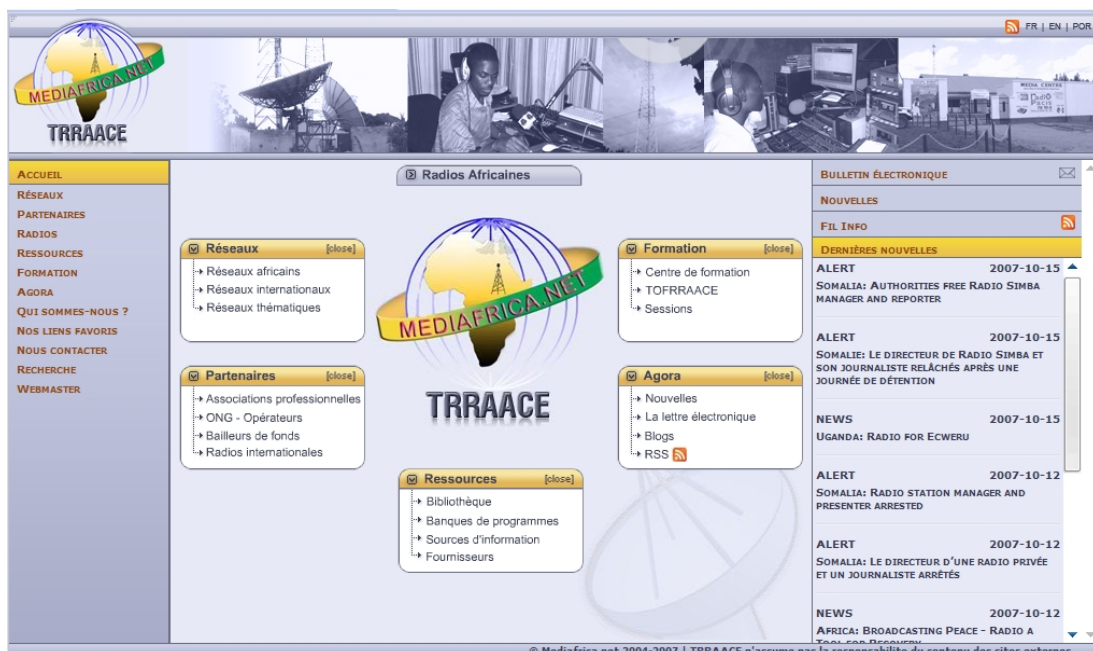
FR | EN | POR

MEDIAFRICA.NET
TRRAACE

MEDIA CENTER
RADIO PACIS

ACCUEIL
RÉSEAUX
PARTENAIRES
RADIOS
RESSOURCES
FORMATION
AGORA
QUI SOMMES-NOUS ?
NOS LIENS FAVORIS
NOUS CONTACTER
RECHERCHE
WEBMASTER

Radios Africaines

Réseaux [close]
Réseaux africains
Réseaux internationaux
Réseaux thématiques

Partenaires [close]
Associations professionnelles
ONG - Opérateurs
Bailleurs de fonds
Radios internationales

MEDIAFRICA.NET
TRRAACE

Formation [close]
Centre de formation
TOFRRAACE
Sessions

Agora [close]
Nouvelles
La lettre électronique
Blogs
RSS

Ressources [close]
Bibliothèque
Banques de programmes
Sources d'information
Fournisseurs

BULLETIN ÉLECTRONIQUE
NOUVELLES
FIL INFO
DERNIÈRES NOUVELLES

ALERT 2007-10-15
SOMALIA: AUTHORITIES FREE RADIO SIMBA MANAGER AND REPORTER

ALERT 2007-10-15
SOMALIE: LE DIRECTEUR DE RADIO SIMBA ET SON JOURNALISTE RELÂCHÉS APRÈS UNE JOURNÉE DE DÉTENTION

NEWS 2007-10-15
UGANDA: RADIO FOR ECWERU

ALERT 2007-10-12
SOMALIA: RADIO STATION MANAGER AND PRESENTER ARRESTED

ALERT 2007-10-12
SOMALIE: LE DIRECTEUR D'UNE RADIO PRIVÉE ET UN JOURNALISTE ARRÊTÉS

NEWS 2007-10-12
AFRICA: BROADCASTING PEACE - RADIO A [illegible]

© Mediafrica.net 2004-2007 | TRRAACE n'assume pas la responsabilité du contenu des sites externes